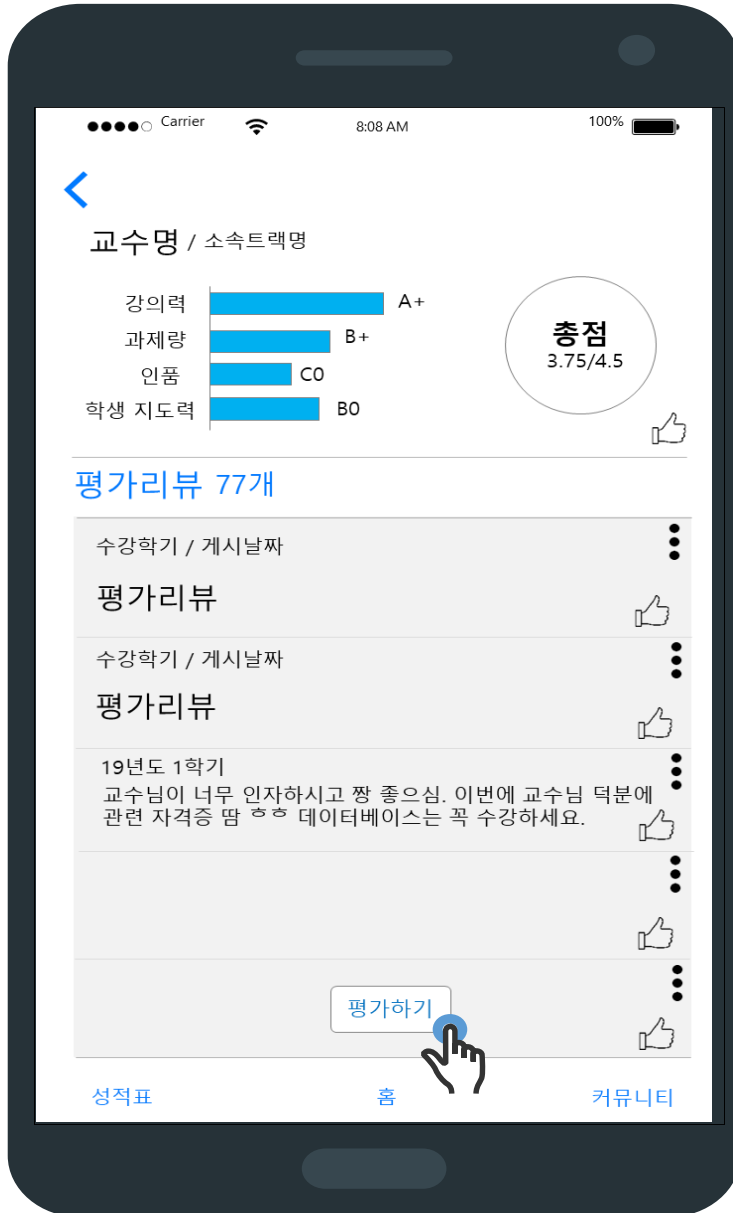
●●●●○ Carrier 8:08 AM 100%

<

교수명 / 소속트랙명

강의력 A+
과제량 B+
인품 C0
학생 지도력 B0

총점
3.75/4.5

평가리뷰 77개

수강학기 / 게시날짜
평가리뷰

수강학기 / 게시날짜
평가리뷰

19년도 1학기
교수님이 너무 인자하시고 짱 좋으심. 이번에 교수님 덕분에 관련 자격증 땀 ㅎㅎ 데이터베이스는 꼭 수강하세요.

평가하기

성적표 홈 커뮤니티